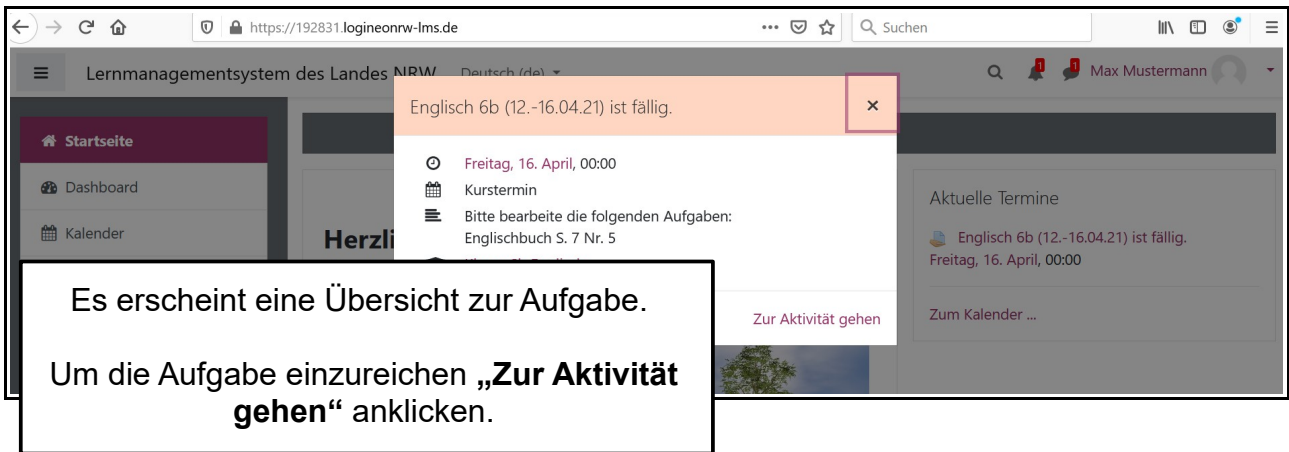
https://192831.logineonrw-lms.de

Suchen

Lernmanagementsystem des Landes NRW Deutsch (de)

1

1

Max Mustermann

Startseite

Dashboard

Kalender

Herzli

Englisch 6b (12.-16.04.21) ist fällig.

×

Freitag, 16. April, 00:00

Kurstermin

Bitte bearbeite die folgenden Aufgaben:
Englischbuch S. 7 Nr. 5

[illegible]

Zur Aktivität gehen

Aktuelle Termine

Englisch 6b (12.-16.04.21) ist fällig.
Freitag, 16. April, 00:00

Zum Kalender ...

Es erscheint eine Übersicht zur Aufgabe.

Um die Aufgabe einzureichen **„Zur Aktivität gehen“** anklicken.